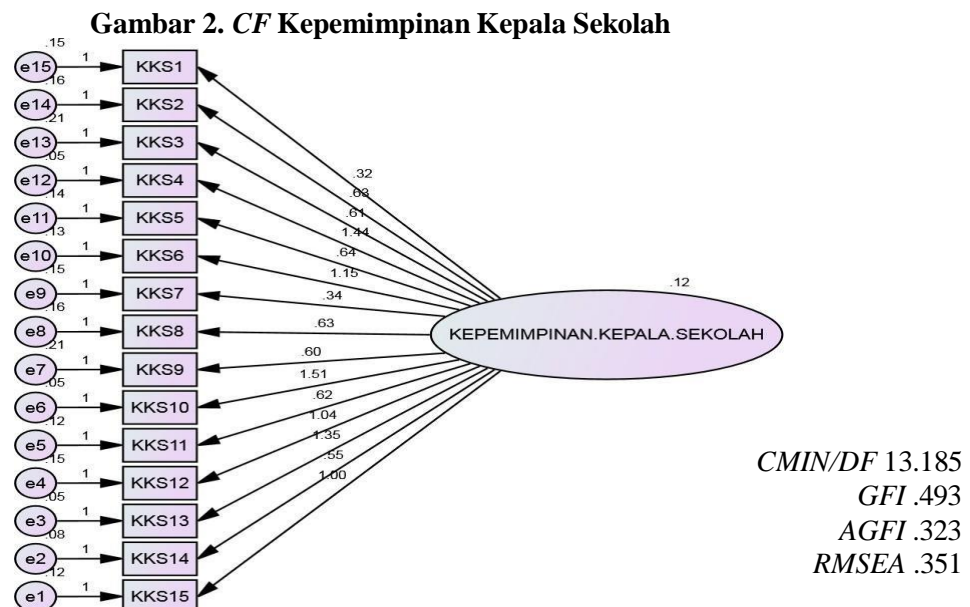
Gambar 2. *CF* Kepemimpinan Kepala Sekolah

.15
e15 1 KKS1
.16
e14 1 KKS2
.21
e13 1 KKS3
.05
e12 1 KKS4
.14
e11 1 KKS5
.13
e10 1 KKS6
.15
e9 1 KKS7
.16
e8 1 KKS8
.21
e7 1 KKS9
.05
e6 1 KKS10
.12
e5 1 KKS11
.15
e4 1 KKS12
.05
e3 1 KKS13
.08
e2 1 KKS14
.12
e1 1 KKS15

.32
.63
.61
1.44
.64
1.15
.34
.63
.60
1.51
.62
1.04
1.35
.55
1.00

.12
KEPEMIMPINAN.KEPALA.SEKOLAH

*CMIN/DF* 13.185
*GFI* .493
*AGFI* .323
*RMSEA* .351